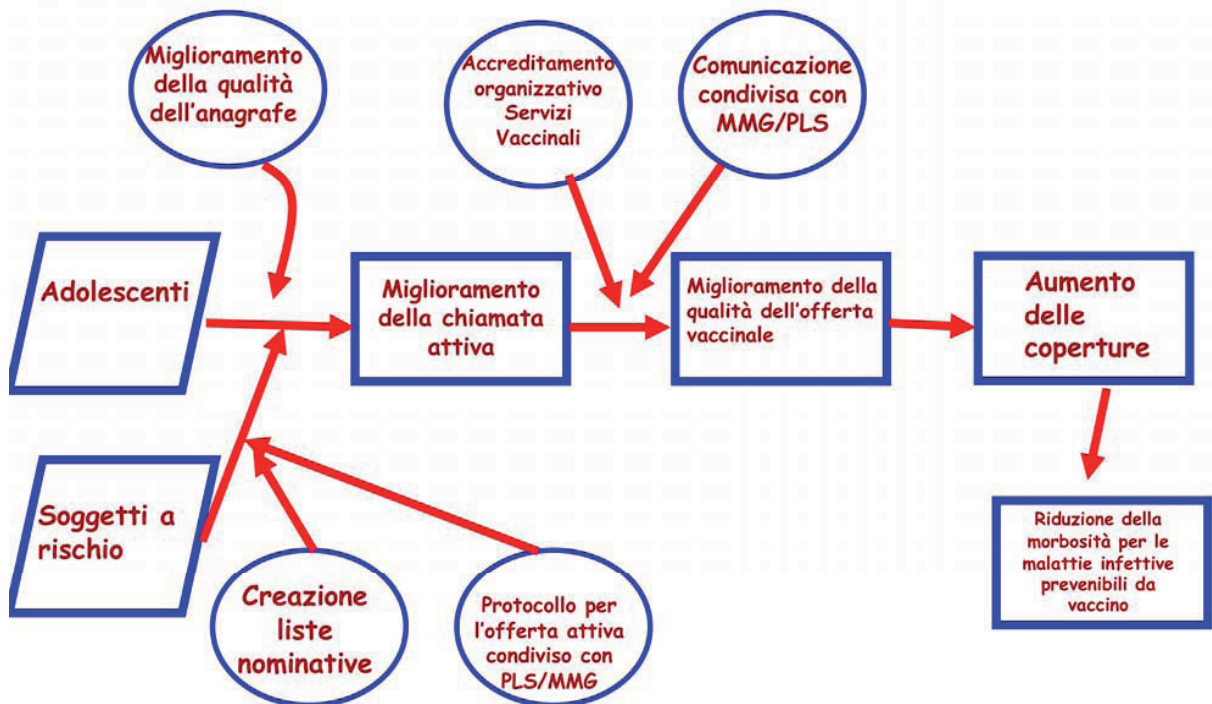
Miglioramento della qualità dell'anagrafe

Accreditamento organizzativo Servizi Vaccinali

Comunicazione condivisa con MMG/PLS

Adolescenti

Miglioramento della chiamata attiva

Miglioramento della qualità dell'offerta vaccinale

Aumento delle coperture

Soggetti a rischio

Riduzione della morbosità per le malattie infettive prevenibili da vaccino

Creazione liste nominative

Protocollo per l'offerta attiva condiviso con PLS/MMG